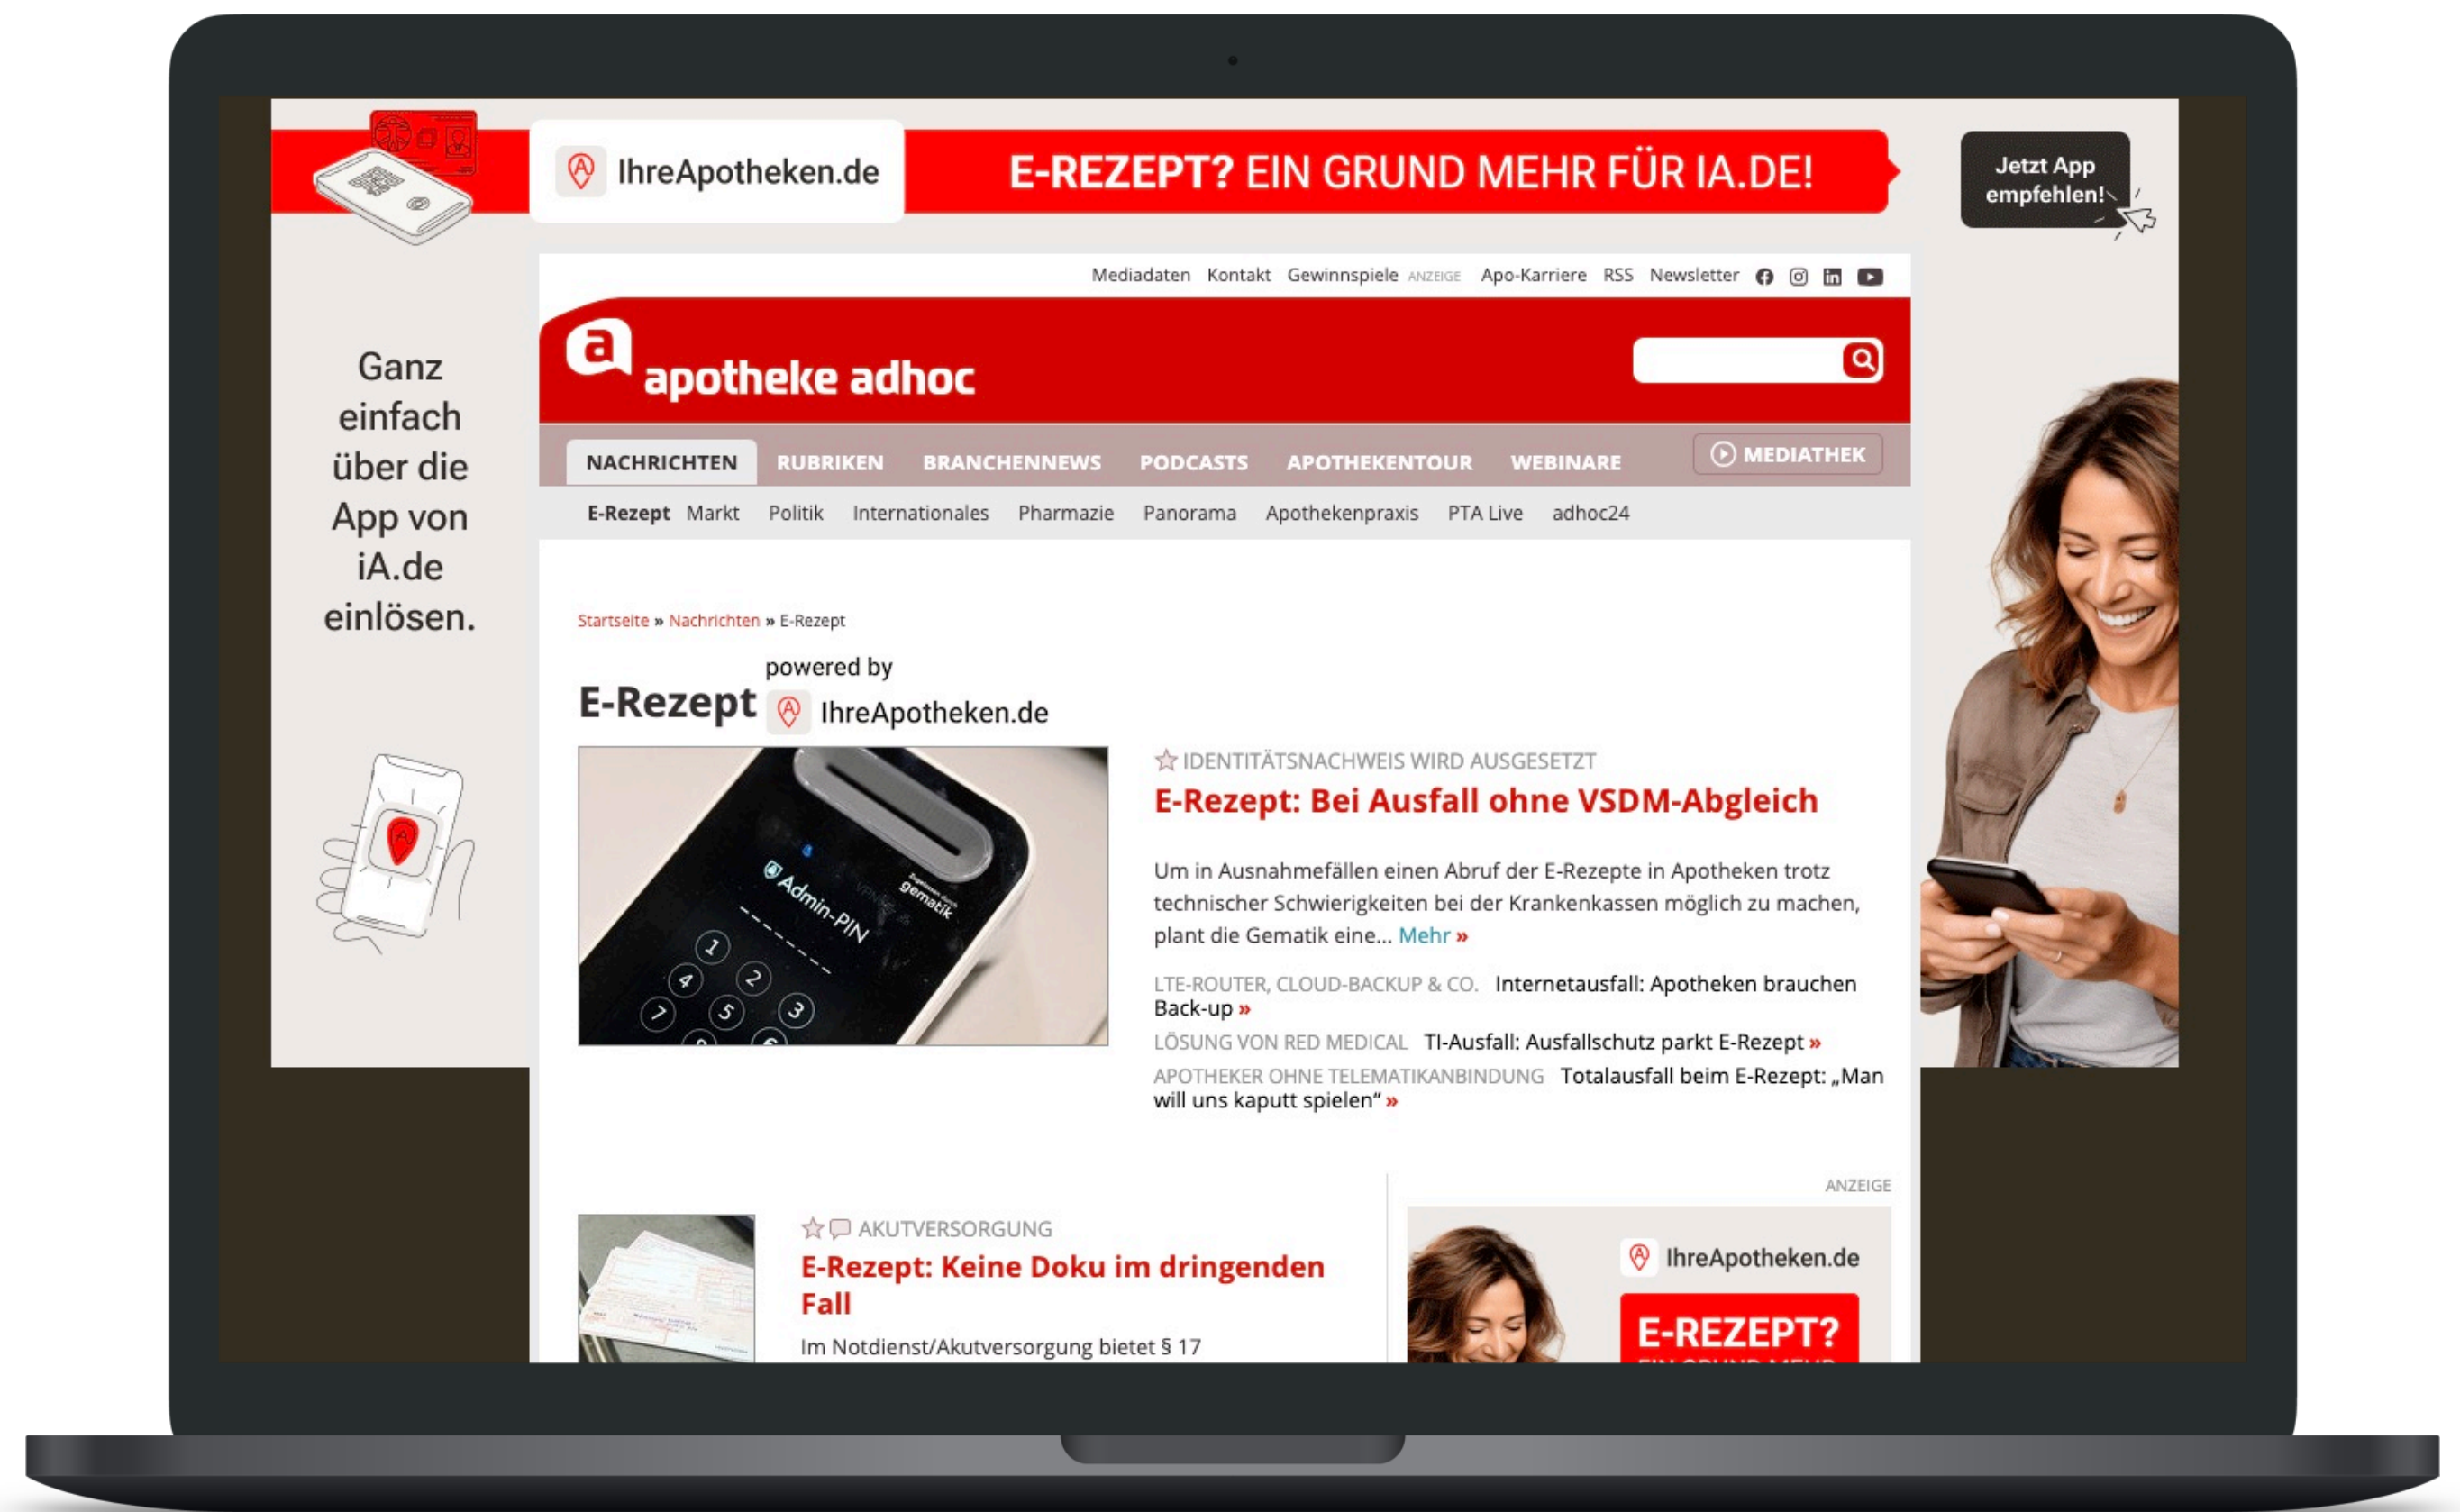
IhreApotheken.de

E-REZEPT? EIN GRUND MEHR FÜR IA.DE!

Jetzt App empfehlen!

Mediadaten Kontakt Gewinnspiele ANZEIGE Apo-Karriere RSS Newsletter

a apotheke adhoc

NACHRICHTEN RUBRIKEN BRANCHENNEWS PODCASTS APOTHEKENTOUR WEBINARE MEDIATHEK

E-Rezept Markt Politik Internationales Pharmazie Panorama Apothekenpraxis PTA Live adhoc24

Ganz einfach über die App von iA.de einlösen.

Startseite » Nachrichten » E-Rezept

E-Rezept powered by IhreApotheken.de

Admin-PIN gematik 1 2 3 4 5 7

IDENTITÄTSNACHWEIS WIRD AUSGESETZT

E-Rezept: Bei Ausfall ohne VSDM-Abgleich

Um in Ausnahmefällen einen Abruf der E-Rezepte in Apotheken trotz technischer Schwierigkeiten bei der Krankenkassen möglich zu machen, plant die Gematik eine... Mehr »

LTE-ROUTER, CLOUD-BACKUP & CO. Internetausfall: Apotheken brauchen Back-up »

LÖSUNG VON RED MEDICAL TI-Ausfall: Ausfallschutz parkt E-Rezept »

APOTHEKER OHNE TELEMATIKANBINDUNG Totalausfall beim E-Rezept: „Man will uns kaputt spielen“ »

AKUTVERSORGUNG

E-Rezept: Keine Doku im dringenden Fall

Im Notdienst/Akutversorgung bietet § 17

ANZEIGE

IhreApotheken.de

E-REZEPT?

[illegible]